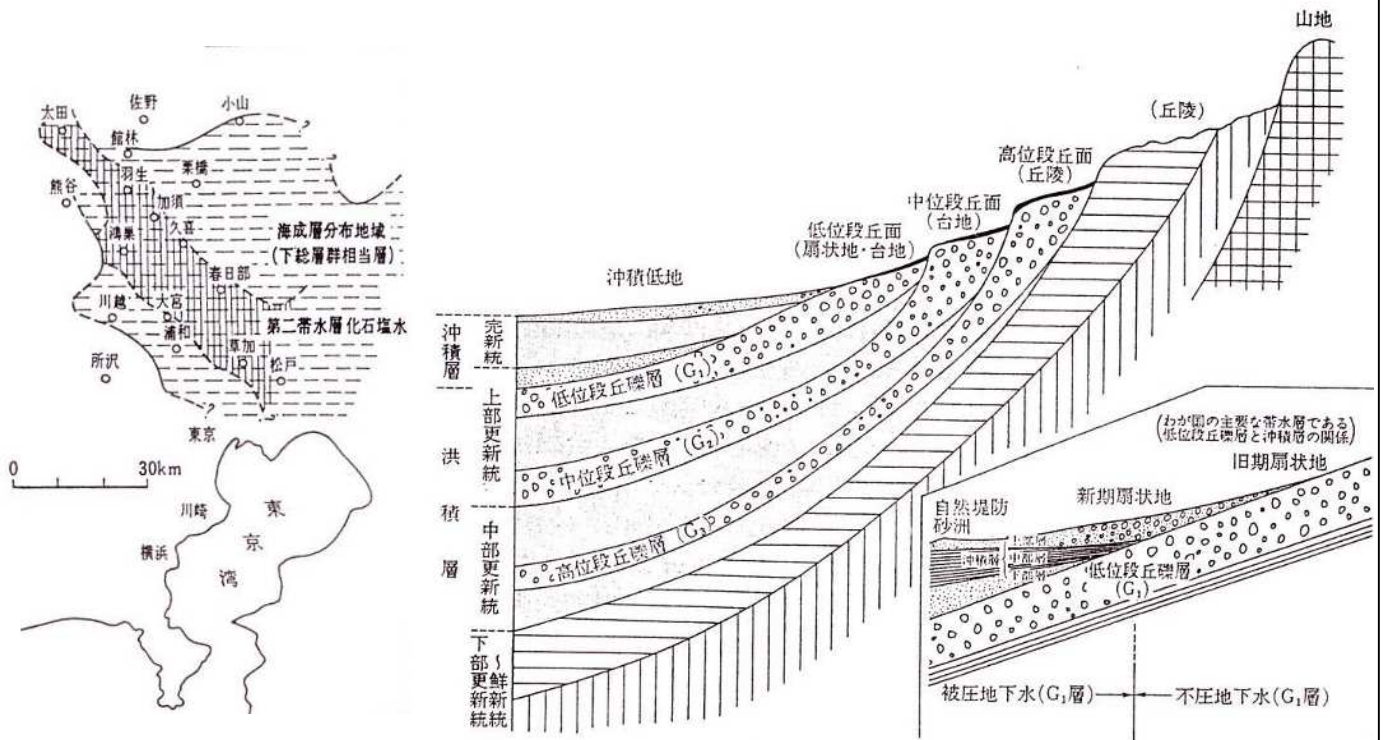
太田
佐野
小山
館林
栗橋
羽生
熊谷
加須
久喜
鴻巣
海成層分布地域
(下総層群相当層)
春日部
川越
大宮
浦和
第二帯水層化石塩水
草加
所沢
松戸
東京
0
30km
川崎
横浜
東
京
湾

山地
(丘陵)
高位段丘面
(丘陵)
中位段丘面
(台地)
低位段丘面
(扇状地・台地)
沖積低地
沖積層
完新統
低位段丘礫層($G_1$)
上部更新統
洪積層
中位段丘礫層($G_2$)
中部更新統
高位段丘礫層($G_3$)
下部更新統~鮮新統

(わが国の主要な帯水層である低位段丘礫層と沖積層の関係)
旧期扇状地
新期扇状地
自然堤防
砂洲
上部層
沖積層
中部層
下部層
低位段丘礫層
($G_1$)
被圧地下水($G_1$層)
不圧地下水($G_1$層)